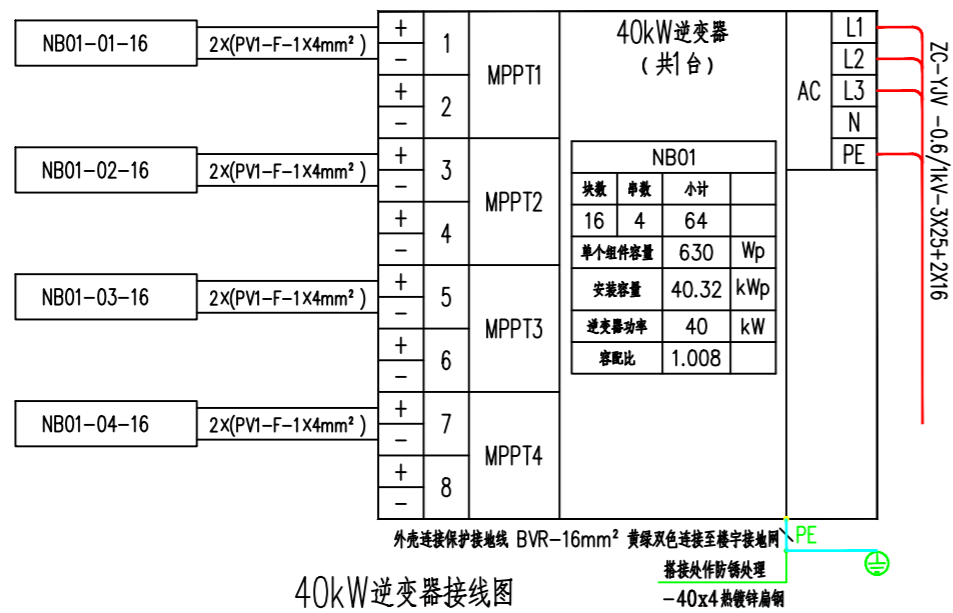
NB01-01-16

2X(PV1-F-1X4mm²)

NB01-02-16

2X(PV1-F-1X4mm²)

NB01-03-16

2X(PV1-F-1X4mm²)

NB01-04-16

2X(PV1-F-1X4mm²)

| + | 1 | MPPT1 |
|---|---|---|
| − | | |
| + | 2 | |
| − | | |
| + | 3 | MPPT2 |
| − | | |
| + | 4 | |
| − | | |
| + | 5 | MPPT3 |
| − | | |
| + | 6 | |
| − | | |
| + | 7 | MPPT4 |
| − | | |
| + | 8 | |
| − | | |

40kW逆变器
（共1台）

| NB01 | | | |
|---|---|---|---|
| 块数 | 串数 | 小计 | |
| 16 | 4 | 64 | |
| 单个组件容量 | | 630 | Wp |
| 安装容量 | | 40.32 | kWp |
| 逆变器功率 | | 40 | kW |
| 容配比 | | 1.008 | |

AC

L1
L2
L3
N
PE

ZC-YJV -0.6/1kV-3X25+2X16

外壳连接保护接地线 BVR-16mm² 黄绿双色连接至楼宇接地网

PE

搭接处作防锈处理

-40x4热镀锌扁钢

40kW逆变器接线图